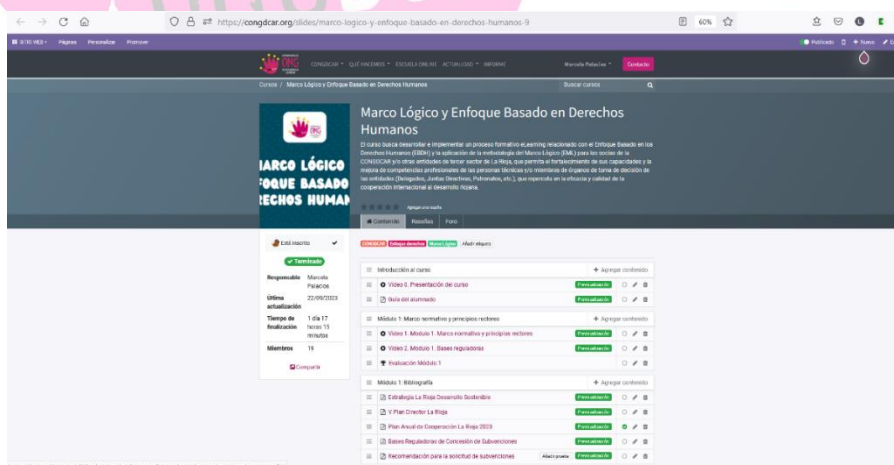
https://congdcar.org/slides/marco-logico-y-enfoque-basado-en-derechos-humanos-9

60%

Páginas Personalizar Promover

Publicado + Nuevo

CONGDCAR QUÉ HACEMOS ESCUELA ONLINE ACTUALIDAD INFORME Marcela Palacios Contacto

Cursos / Marco Lógico y Enfoque Basado en Derechos Humanos

Buscar cursos

ARCO LÓGICO
FOQUE BASADO
RECHOS HUMAN

Marco Lógico y Enfoque Basado en Derechos Humanos

El curso busca desarrollar e implementar un proceso formativo eLearning relacionado con el Enfoque Basado en los Derechos Humanos (EBDH) y la aplicación de la metodología del Marco Lógico (EML) para las socias de la CONGDCAR y/o otras entidades de tercer sector de La Rioja, que permita el fortalecimiento de sus capacidades y la mejora de competencias profesionales de las personas técnicas y/o miembros de órganos de toma de decisión de las entidades (Delegados, Juntas Directivas, Patronatos, etc.), que repercuta en la eficacia y calidad de la cooperación internacional al desarrollo riojana.

Agregar una reseña

Contenido Reseñas Foro

Está inscrito

Terminado

Responsable Marcela Palacios

Última actualización 22/09/2023

Tiempo de finalización 1 día 17 horas 15 minutos

Miembros 16

Compartir

CONGDCAR Enfoque derechos Marco Lógico Añadir etiqueta

Introducción al curso + Agregar contenido
Video 0. Presentación del curso Previsualización
Guía del alumnado Previsualización

Módulo 1. Marco normativo y principios rectores + Agregar contenido
Video 1. Módulo 1. Marco normativo y principios rectores Previsualización
Video 2. Módulo 1. Bases reguladoras Previsualización
Evaluación Módulo 1

Módulo 1. Bibliografía + Agregar contenido
Estrategia La Rioja Desarrollo Sostenible Previsualización
V Plan Director La Rioja Previsualización
Plan Anual de Cooperación La Rioja 2023 Previsualización
Bases Reguladoras de Concesión de Subvenciones Previsualización
Recomendación para la solicitud de subvenciones Añadir prueba Previsualización